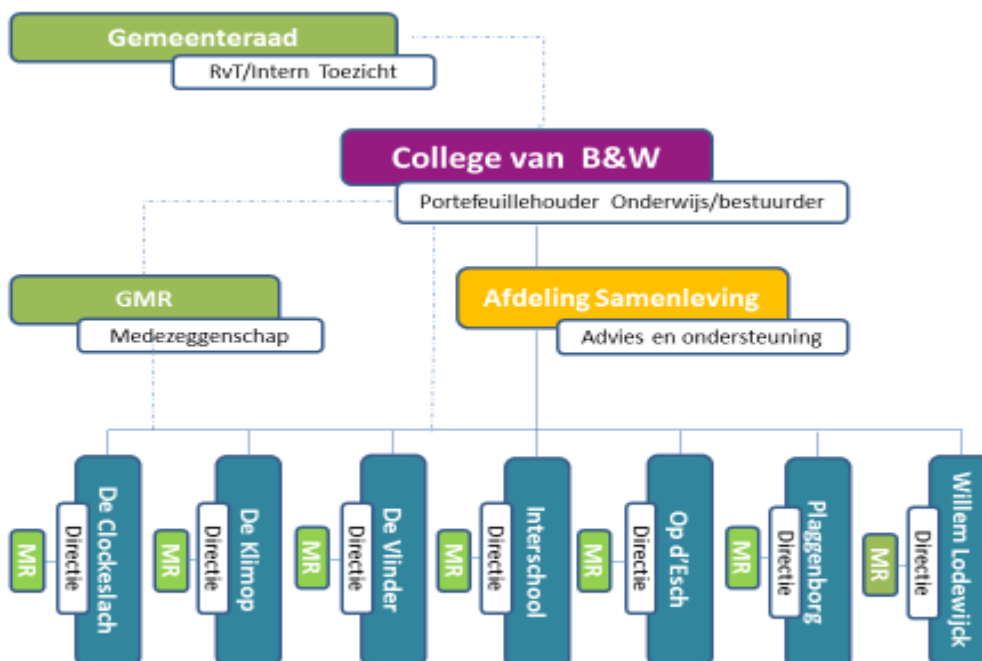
Gemeenteraad
RvT/Intern Toezicht

College van B&W
Portefeuillehouder Onderwijs/bestuurder

GMR
Medezeggenschap

Afdeling Samenleving
Advies en ondersteuning

MR
Directie
De Clockeslach

MR
Directie
De Klimop

MR
Directie
De Vlinder

MR
Directie
Interschool

MR
Directie
Op d'Esch

MR
Directie
Plaggenborg

MR
Directie
Willem Lodewijck